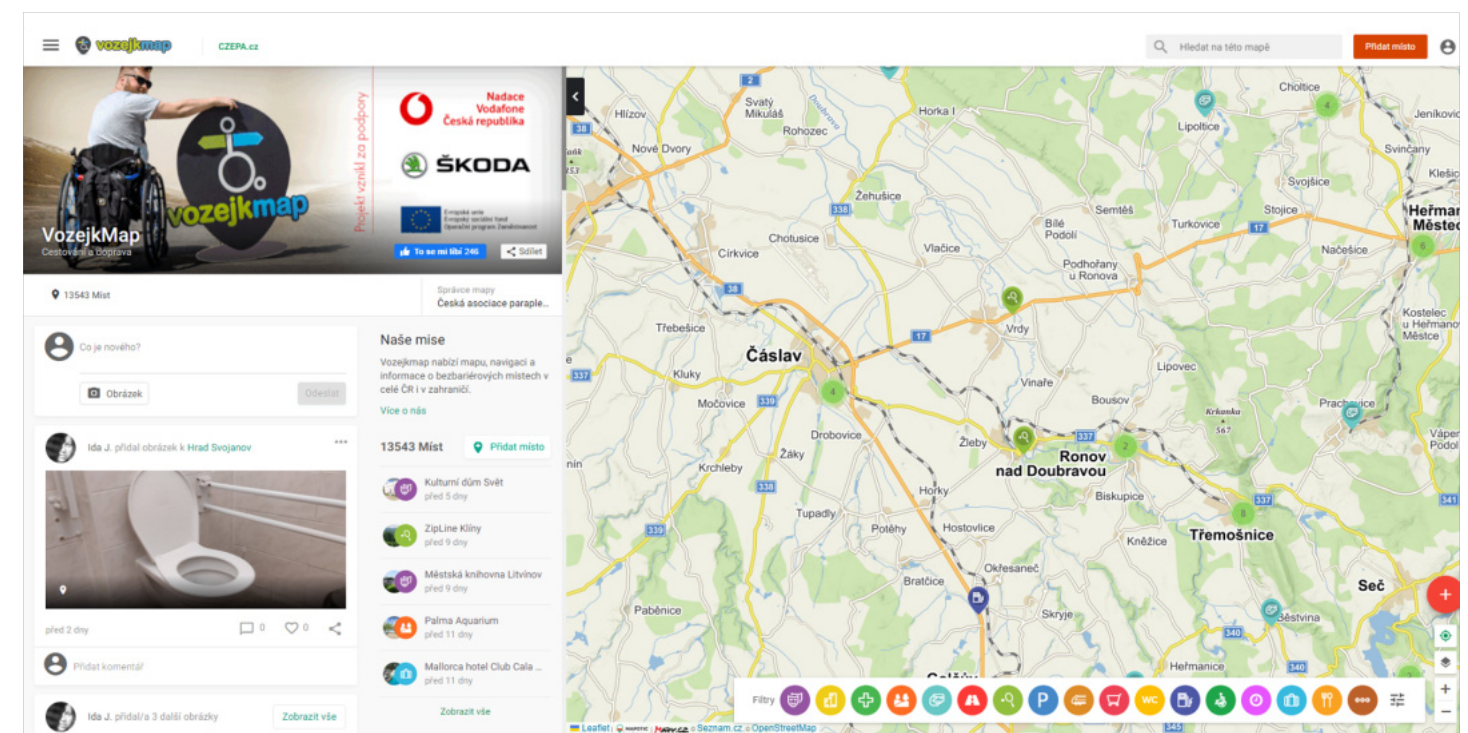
vozejkmap CZEPA.cz

Hledat na této mapě

Přidat místo

vozejkmap

Projekt vznikl za podpory

Nadace Vodafone Česká republika

ŠKODA

Evropská unie Evropský sociální fond Operační program Zaměstnanost

VozejkMap
Cestování a Doprava

To se mi líbí 246

Sdílet

13543 Míst

Správce mapy
Česká asociace paraple...

Co je nového?

Obrázek

Odeslat

Ida J. přidal obrázek k Hrad Svojanov

před 2 dny

0 0

Přidat komentář

Ida J. přidal/a 3 další obrázky

Zobrazit vše

Naše mise

Vozejkmap nabízí mapu, navigaci a informace o bezbariérových místech v celé ČR i v zahraničí.

Více o nás

13543 Míst

Přidat místo

Kulturní dům Svět
před 5 dny

ZipLine Klíny
před 9 dny

Městská knihovna Litvínov
před 9 dny

Palma Aquarium
před 11 dny

Mallorca hotel Club Cala ...
před 11 dny

Zobrazit vše

Hlízov
Svatý Mikuláš
Horka I
Choltice
Lipoltice
Jeníkovice
Nové Dvory
Rohozec
Svinčany
Svojšice
Klešice
Žehušice
Semtěš
Turkovice
Stojice
Heřman Městec
Bílé Podolí
Církvice
Chotusice
Vlačice
Podhořany u Ronova
Načešice
Třebešice
Vrdy
Kostelec u Heřmanova Městce
Čáslav
Kluky
Vinaře
Lipovec
Močovice
Bousov
Krkanka 567
Prachovice
Drobovice
Žleby
Ronov nad Doubravou
Vápen Podol
Žáky
Krchleby
Biskupice
Horky
Tupadly
Potěhy
Hostovlice
Kněžice
Třemošnice
Bratčice
Okřešaneč
Paběnice
Skryje
Seč
Běstvina
Heřmanice
Golčův
nín

2 38 338 17 337 339 4 6 8 341 340 345

Filtry

WC

Leaflet | Mapy.cz | Seznam.cz © OpenStreetMap